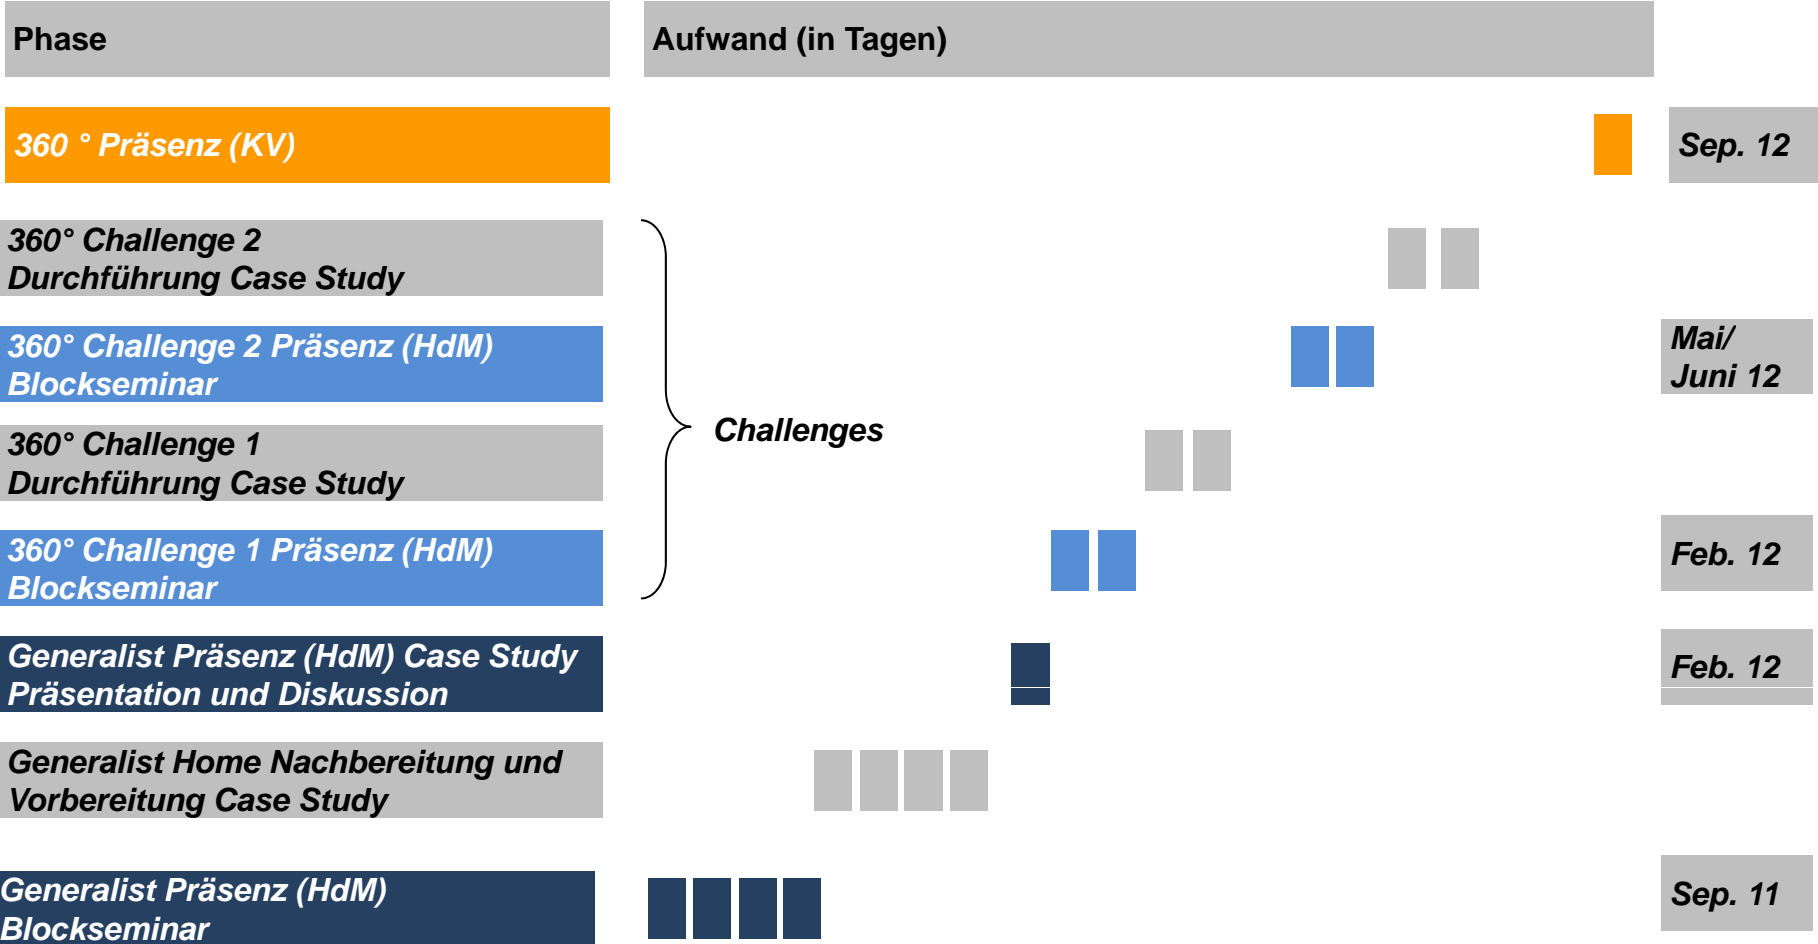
Phase

Aufwand (in Tagen)

360 ° Präsenz (KV)

Sep. 12

360° Challenge 2
Durchführung Case Study

360° Challenge 2 Präsenz (HdM)
Blockseminar

Mai/
Juni 12

Challenges

360° Challenge 1
Durchführung Case Study

360° Challenge 1 Präsenz (HdM)
Blockseminar

Feb. 12

Generalist Präsenz (HdM) Case Study
Präsentation und Diskussion

Feb. 12

Generalist Home Nachbereitung und
Vorbereitung Case Study

Generalist Präsenz (HdM)
Blockseminar

Sep. 11